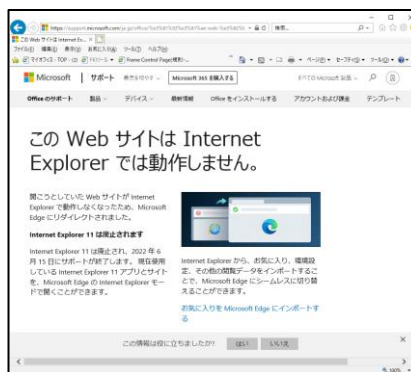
https://support.microsoft.com/ja-jp/office/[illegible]

この Web サイトは Internet Ex... ×

ファイル(F) 編集(E) 表示(V) お気に入り(A) ツール(T) ヘルプ(H)

マイクロソフト - TOP - (2) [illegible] Home Control Panel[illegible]

ページ(P) セーフティ(S) ツール(O)

Microsoft | サポート 表示させない Microsoft 365 を購入する すべての Microsoft 製品

Office のサポート 製品 デバイス 最新情報 Office をインストールする アカウントおよび請求 テンプレート

この Web サイトは Internet Explorer では動作しません。

開こうとしていた Web サイトが Internet Explorer で動作しなくなったため、Microsoft Edge にリダイレクトされました。

Internet Explorer 11 は廃止されます

Internet Explorer 11 は廃止され、2022 年 6 月 15 日にサポートが終了します。現在使用している Internet Explorer 11 アプリとサイトを、Microsoft Edge の Internet Explorer モードで開くことができます。

Internet Explorer から、お気に入り、閲覧履歴、その他の閲覧データをインポートすることで、Microsoft Edge にシームレスに切り替えることができます。

お気に入りを Microsoft Edge にインポートする

この情報は役に立ちましたか? はい いいえ

100%